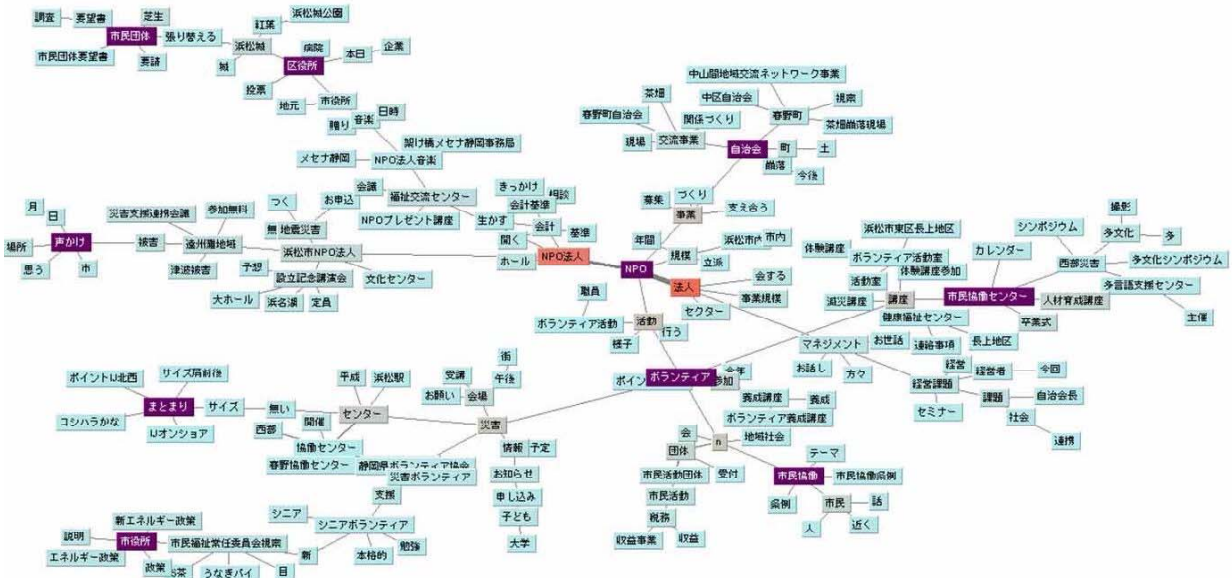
調査
要望書
芝生
市民団体
張り替える
浜松城
紅葉
浜松城公園
市民団体要望書
要請
城
区役所
病院
本日
企業
投票
地元
市役所
日時
音楽
贈り
架け橋メセナ静岡事務局
メセナ静岡
NPO法人音楽
会議
福祉交流センター
お申込
つく
無
地震災害
NPOプレゼント講座
きっかけ
相談
会計基準
生かす
会計
基準
聞く
ホール
NPO法人
浜松市NPO法人
月
日
場所
声かけ
思う
市
災害支援連絡会議
参加無料
被害
遠州灘地域
津波被害
予想
設立記念講演会
文化センター
大ホール
浜名湖
定員
中山間地域交流ネットワーク事業
茶畑
中区自治会
春野町
視察
春野町自治会
関係づくり
茶畑農落視察
現場
交流事業
自治会
町
土
集落
今後
づくり
募集
事業
支え合う
年間
規模
浜松市内
市内
立派
NPO
法人
会する
事業規模
セクター
職員
ボランティア活動
活動
行う
様子
浜松市東区長上地区
ボランティア活動室
体験講座
活動室
体験講座参加
カレンダー
シンポジウム
撮影
多文化
多
西部災害
多文化シンポジウム
多言語支援センター
主催
減災講座
講座
市民協働センター
人材育成講座
健康福祉センター
卒業式
連絡事項
長上地区
お世話
マネジメント
お話し
方々
経営
経営者
今回
経営課題
課題
自治会長
セミナー
社会
連携
サイズ刷新後
ポイント山北西
まとまり
サイズ
無い
開催
センター
平成
浜松駅
ユシハラかな
Uオンショア
西部
協働センター
春野協働センター
静岡県ボランティア協会
災害ボランティア
災害
情報
予定
お知らせ
申し込み
子ども
大学
支援
シニア
シニアボランティア
本格的
勉強
新
新エネルギー政策
説明
市役所
市民福祉常任委員会視察
エネルギー政策
政策
茶
うなぎパイ
目
空調
午後
お願い
会場
街
ポイン
ボランティア
参加
今年
養成講座
養成
ボランティア養成講座
会
団体
n
地域社会
市民活動団体
受付
市民活動
税務
収益事業
収益
テーマ
市民協働
市民協働条例
条例
市民
話
人
近く